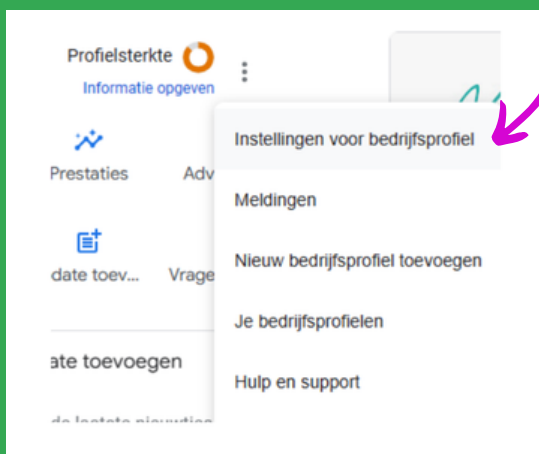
Profielsterkte

Informatie opgeven

Prestaties

Adv

date toev...

Vrage

ate toevoegen

Instellingen voor bedrijfsprofiel

Meldingen

Nieuw bedrijfsprofiel toevoegen

Je bedrijfsprofielen

Hulp en support

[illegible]